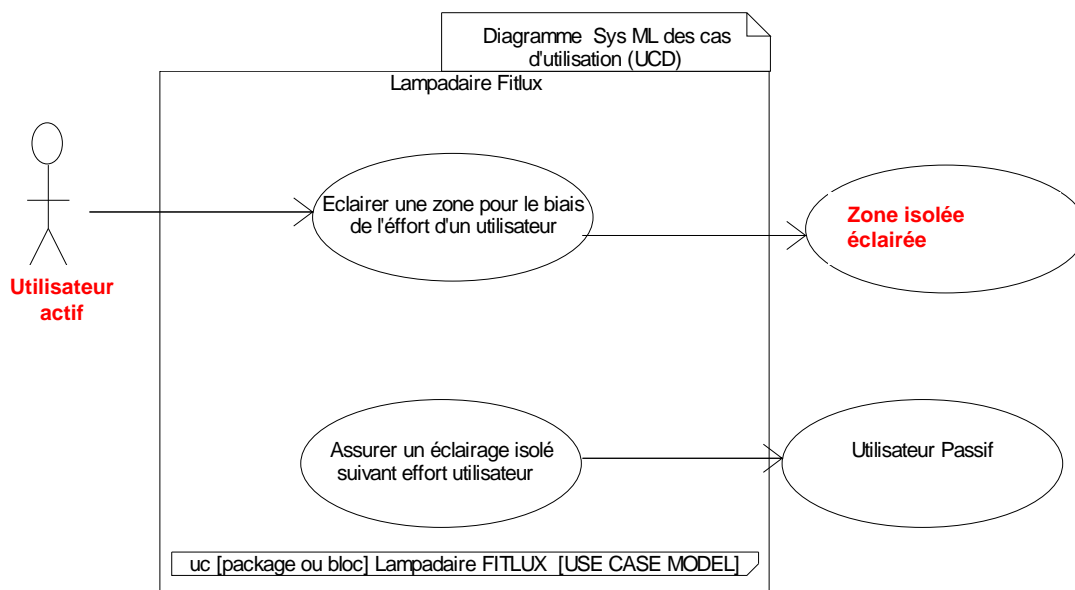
Diagramme Sys ML des cas d'utilisation (UCD)

Lampadaire Fitlux

Utilisateur actif

Eclairer une zone pour le biais de l'éffort d'un utilisateur

Zone isolée éclairée

Assurer un éclairage isolé suivant effort utilisateur

Utilisateur Passif

uc [package ou bloc] Lampadaire FITLUX [USE CASE MODEL]